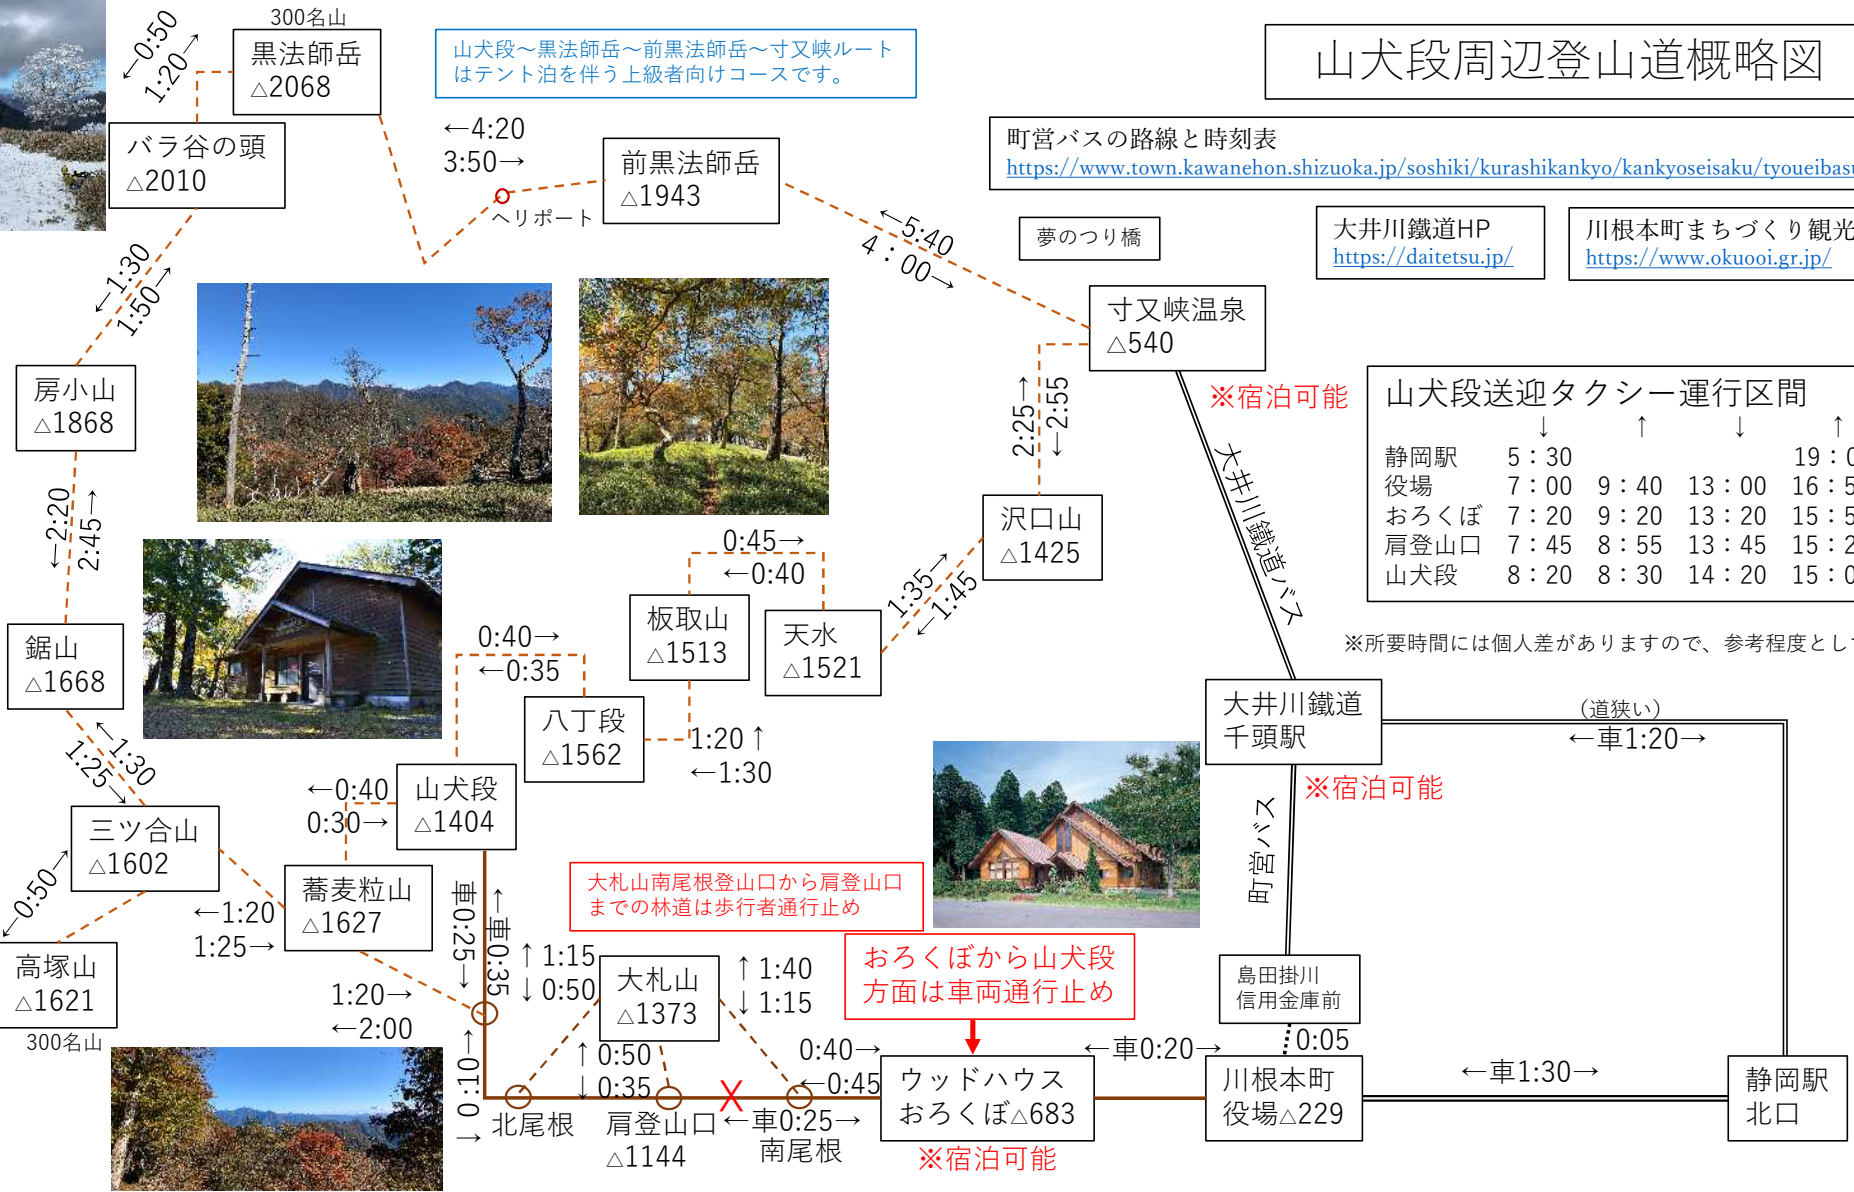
山犬段周辺登山道概略図

山犬段～黒法師岳～前黒法師岳～寸又峡ルートはテント泊を伴う上級者向けコースです。

300名山
黒法師岳
△2068

←0:50
1:20→

バラ谷の頭
△2010

←4:20
3:50→

ヘリポート

前黒法師岳
△1943

町営バスの路線と時刻表
https://www.town.kawanehon.shizuoka.jp/soshiki/kurashikankyo/kankyoseisaku/tyoueibas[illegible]

夢のつり橋

大井川鐵道HP
https://daitetsu.jp/

川根本町まちづくり観光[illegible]
https://www.okuooi.gr.jp/

←5:40
4：00→

寸又峡温泉
△540

※宿泊可能

←1:30
1:50→

房小山
△1868

2:25→
←2:55

山犬段送迎タクシー運行区間

| | ↓ | ↑ | ↓ | ↑ |
|---|---|---|---|---|
| 静岡駅 | 5：30 | | | 19：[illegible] |
| 役場 | 7：00 | 9：40 | 13：00 | 16：5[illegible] |
| おろくぼ | 7：20 | 9：20 | 13：20 | 15：5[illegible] |
| 肩登山口 | 7：45 | 8：55 | 13：45 | 15：2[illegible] |
| 山犬段 | 8：20 | 8：30 | 14：20 | 15：0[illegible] |

大井川鐵道バス

←2:20
2:45→

0:45→
←0:40

沢口山
△1425

1:35→
←1:45

板取山
△1513

天水
△1521

※所要時間には個人差がありますので、参考程度とし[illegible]

鋸山
△1668

0:40→
←0:35

八丁段
△1562

大井川鐵道
千頭駅

(道狭い)
←車1:20→

1:20↑
←1:30

←1:30
1:25→

※宿泊可能

←0:40
0:30→

山犬段
△1404

三ツ合山
△1602

町営バス

蕎麦粒山
△1627

大札山南尾根登山口から肩登山口までの林道は歩行者通行止め

←0:50

←1:20
1:25→

車0:25↓
↑車0:35

↑1:15
↓0:50

大札山
△1373

↑1:40
↓1:15

おろくぼから山犬段方面は車両通行止め

島田掛川
信用金庫前

高塚山
△1621

1:20→
←2:00

300名山

↑0:10
↓0:10

↑0:50
↓0:35

0:40→
←0:45

←車0:20→

:0:05

ウッドハウス
おろくぼ△683

川根本町
役場△229

←車1:30→

静岡駅
北口

北尾根

肩登山口
△1144

←車0:25→
南尾根

※宿泊可能